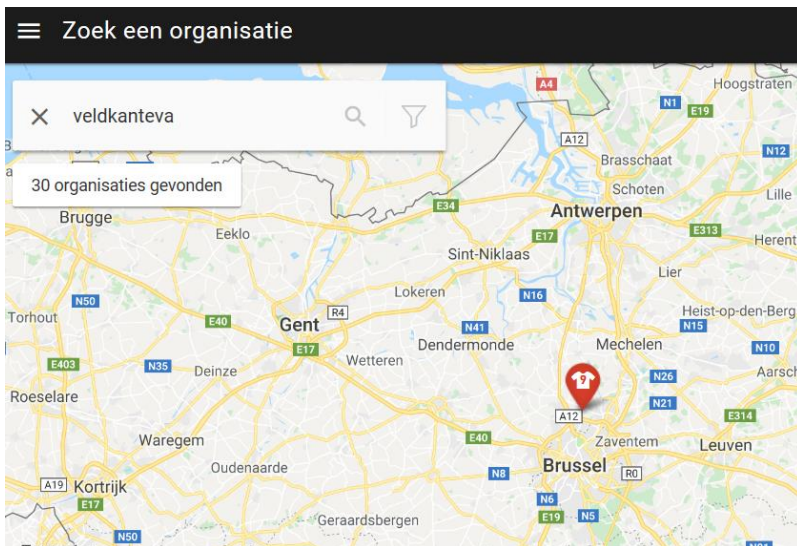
Zoek een organisatie

veldkanteva

30 organisaties gevonden

A4
Hoogstraten
N1
E19
A12
N12
Brasschaat
Schoten
Lille
Brugge
Eeklo
E34
Antwerpen
E17
E313
Herent
Sint-Niklaas
Lier
N50
N16
Lokeren
R4
Torhout
E40
Gent
N41
Heist-op-den-Berg
N15
E17
Dendermonde
Mechelen
N10
E403
N35
Wetteren
Deinze
N26
Aarsch
Roeselare
N21
A12
E314
Waregem
E40
Zaventem
Leuven
Oudenaarde
N8
Brussel
R0
A19
Kortrijk
N6
E17
Geraardsbergen
E19
N5
N50